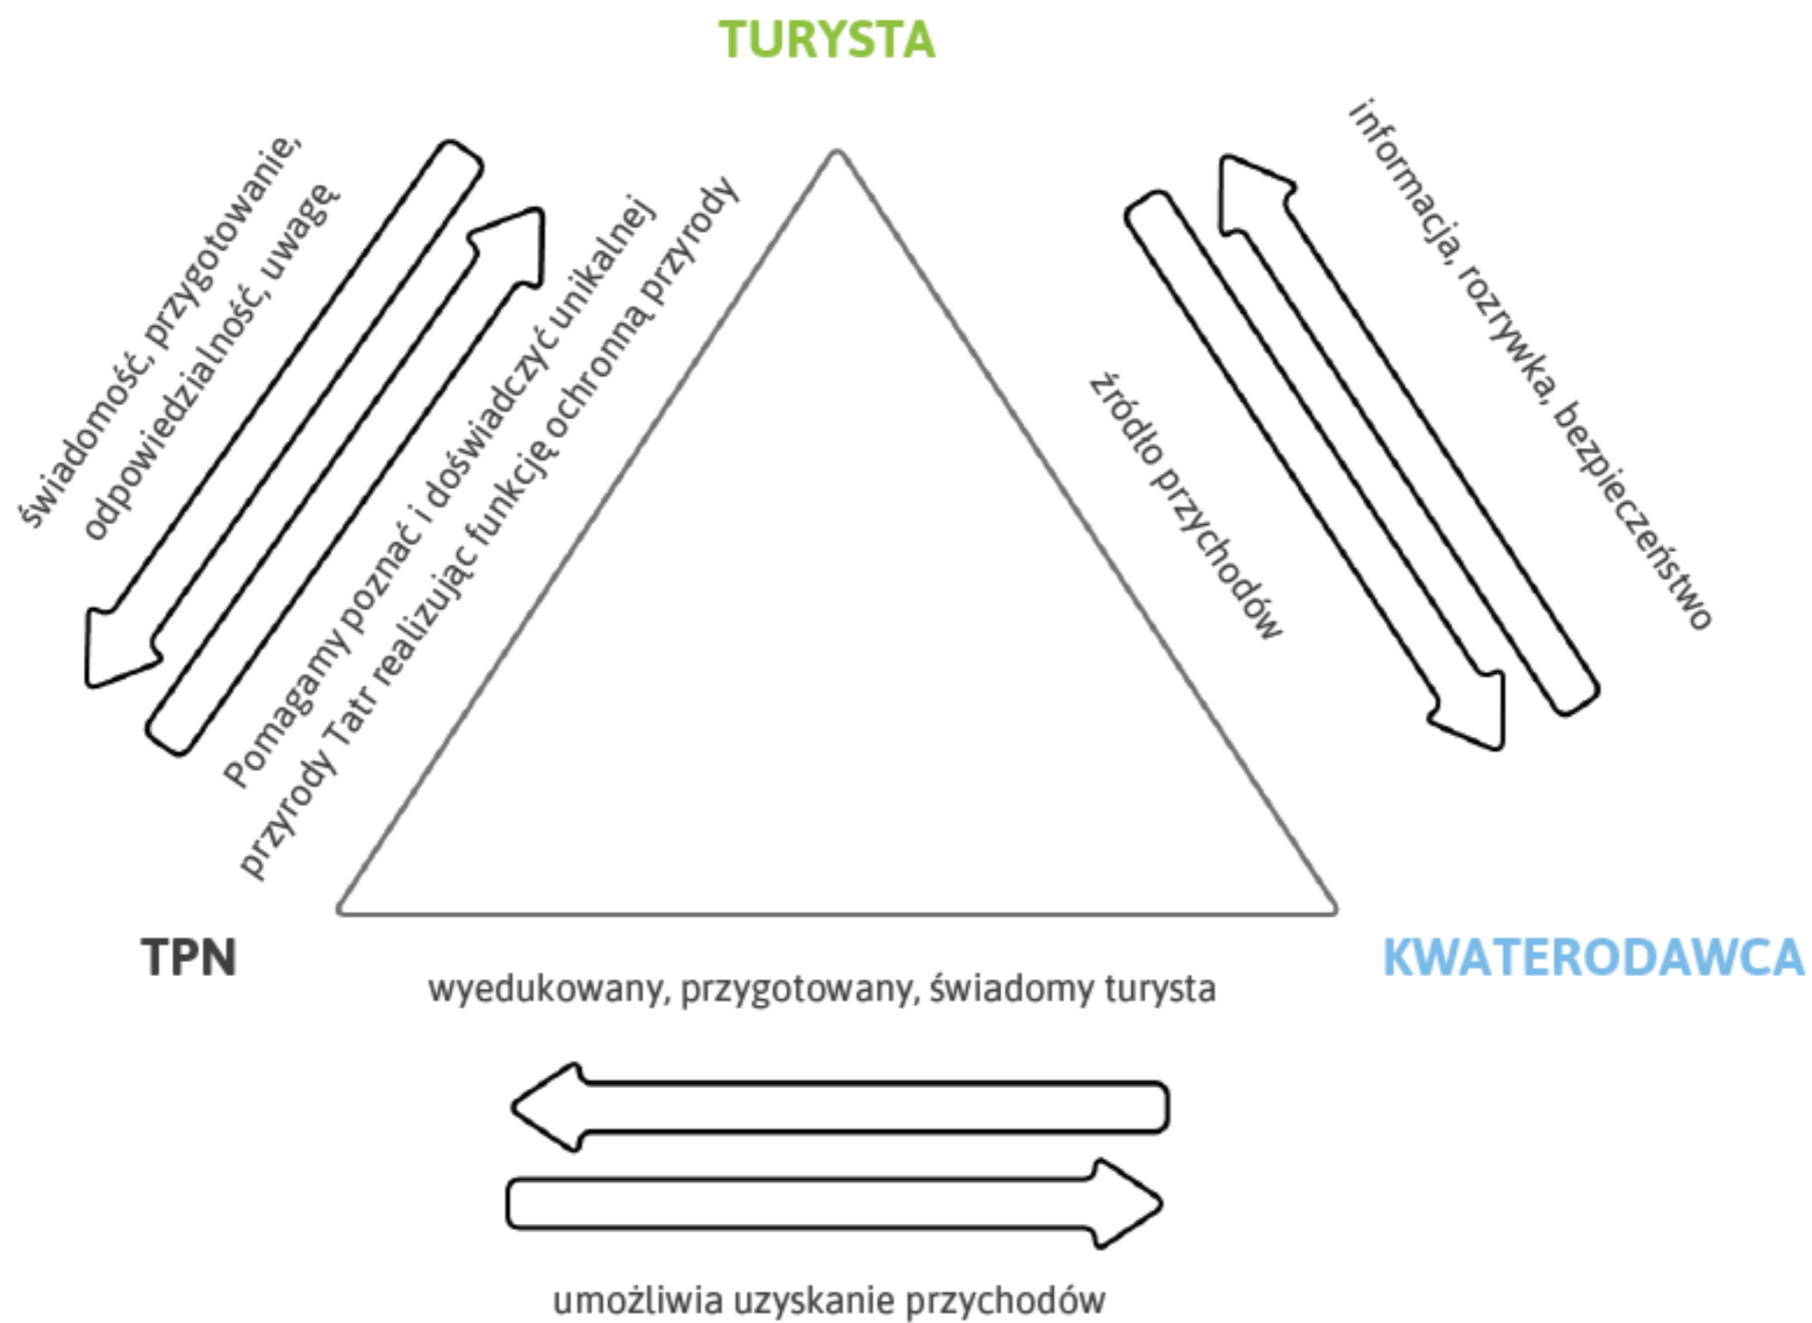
TURYSTA

świadomość, przygotowanie, odpowiedzialność, uwagę

Pomagamy poznać i doświadczyć unikalnej przyrody Tatr realizując funkcję ochronną przyrody

źródło przychodów

informacja, rozrywka, bezpieczeństwo

TPN

KWATERODAWCA

wyedukowany, przygotowany, świadomy turysta

umożliwia uzyskanie przychodów